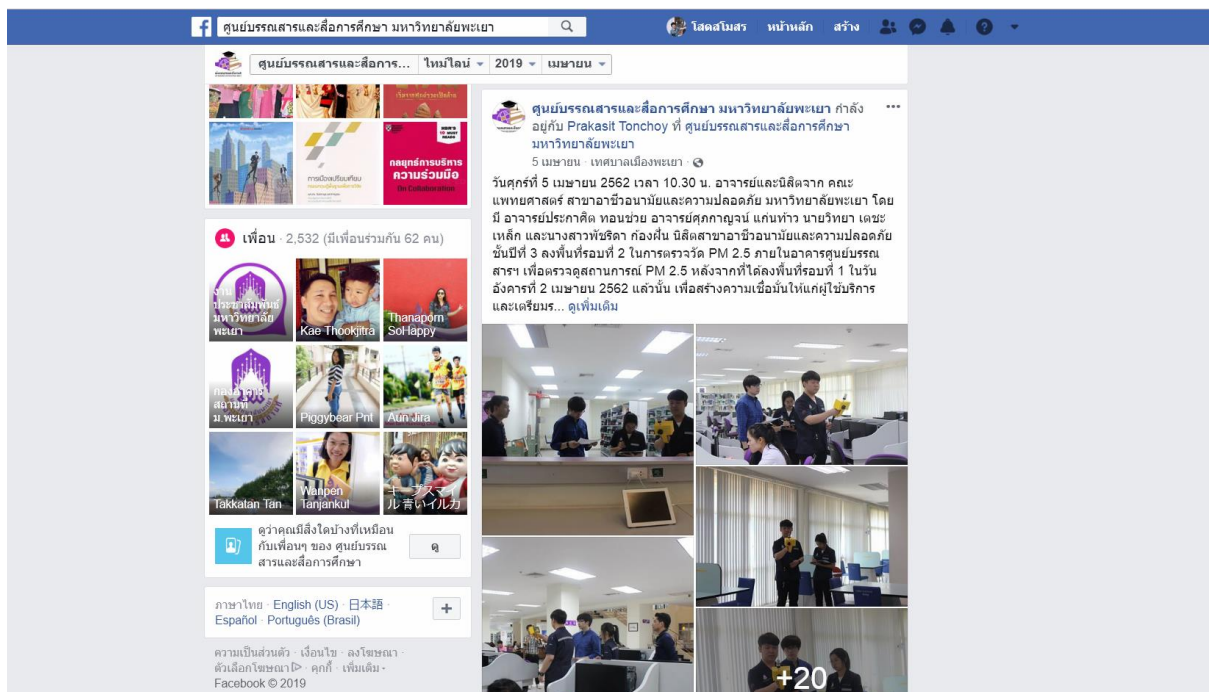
ศูนย์บรรณสารและสื่อการศึกษา มหาวิทยาลัยพะเยา

โสดสโมสร หน้าหลัก สร้าง

ศูนย์บรรณสารและสื่อการ... ไทม์ไลน์ 2019 เมษายน

การเปิดเสรีบริการ

กลยุทธ์การบริหาร ความร่วมมือ On Collaboration

เพื่อน · 2,532 (มีเพื่อนร่วมกัน 62 คน)

งานประชาสัมพันธ์ มหาวิทยาลัยพะเยา

Kae Thookjitra

Thanaporn SoHappy

กองอาคารสถานที่ ม.พะเยา

Piggybear Pnt

Aun Jira

Takkatan Tan

Wanpen Tanjankul

キーブスマイル青いイルカ

ดูว่าคุณมีสิ่งใดบ้างที่เหมือนกับเพื่อนๆ ของ ศูนย์บรรณสารและสื่อการศึกษา

ดู

ภาษาไทย · English (US) · 日本語 · Español · Português (Brasil)

ความเป็นส่วนตัว · เงื่อนไข · ลงโฆษณา · ตัวเลือกโฆษณา · คุกกี้ · เพิ่มเติม · Facebook © 2019

ศูนย์บรรณสารและสื่อการศึกษา มหาวิทยาลัยพะเยา กำลังอยู่กับ Prakasit Tonchoy ที่ ศูนย์บรรณสารและสื่อการศึกษา มหาวิทยาลัยพะเยา

5 เมษายน · เทศบาลเมืองพะเยา ·

วันศุกร์ที่ 5 เมษายน 2562 เวลา 10.30 น. อาจารย์และนิสิตจาก คณะแพทยศาสตร์ สาขาอาชีวอนามัยและความปลอดภัย มหาวิทยาลัยพะเยา โดยมี อาจารย์ประกาศิต ทอนช่วย อาจารย์ศุภกาญจน์ แก่นท้าว นายวิทยา เดชะเหล็ก และนางสาวพัชริดา ก้องสิ้น นิสิตสาขาอาชีวอนามัยและความปลอดภัย ชั้นปีที่ 3 ลงพื้นที่รอบที่ 2 ในการตรวจวัด PM 2.5 ภายในอาคารศูนย์บรรณสารฯ เพื่อตรวจดูสถานการณ์ PM 2.5 หลังจากที่ได้ลงพื้นที่รอบที่ 1 ในวันอังคารที่ 2 เมษายน 2562 แล้วนั้น เพื่อสร้างความเชื่อมั่นให้แก่ผู้ใช้บริการและเตรียมร... ดูเพิ่มเติม

+20